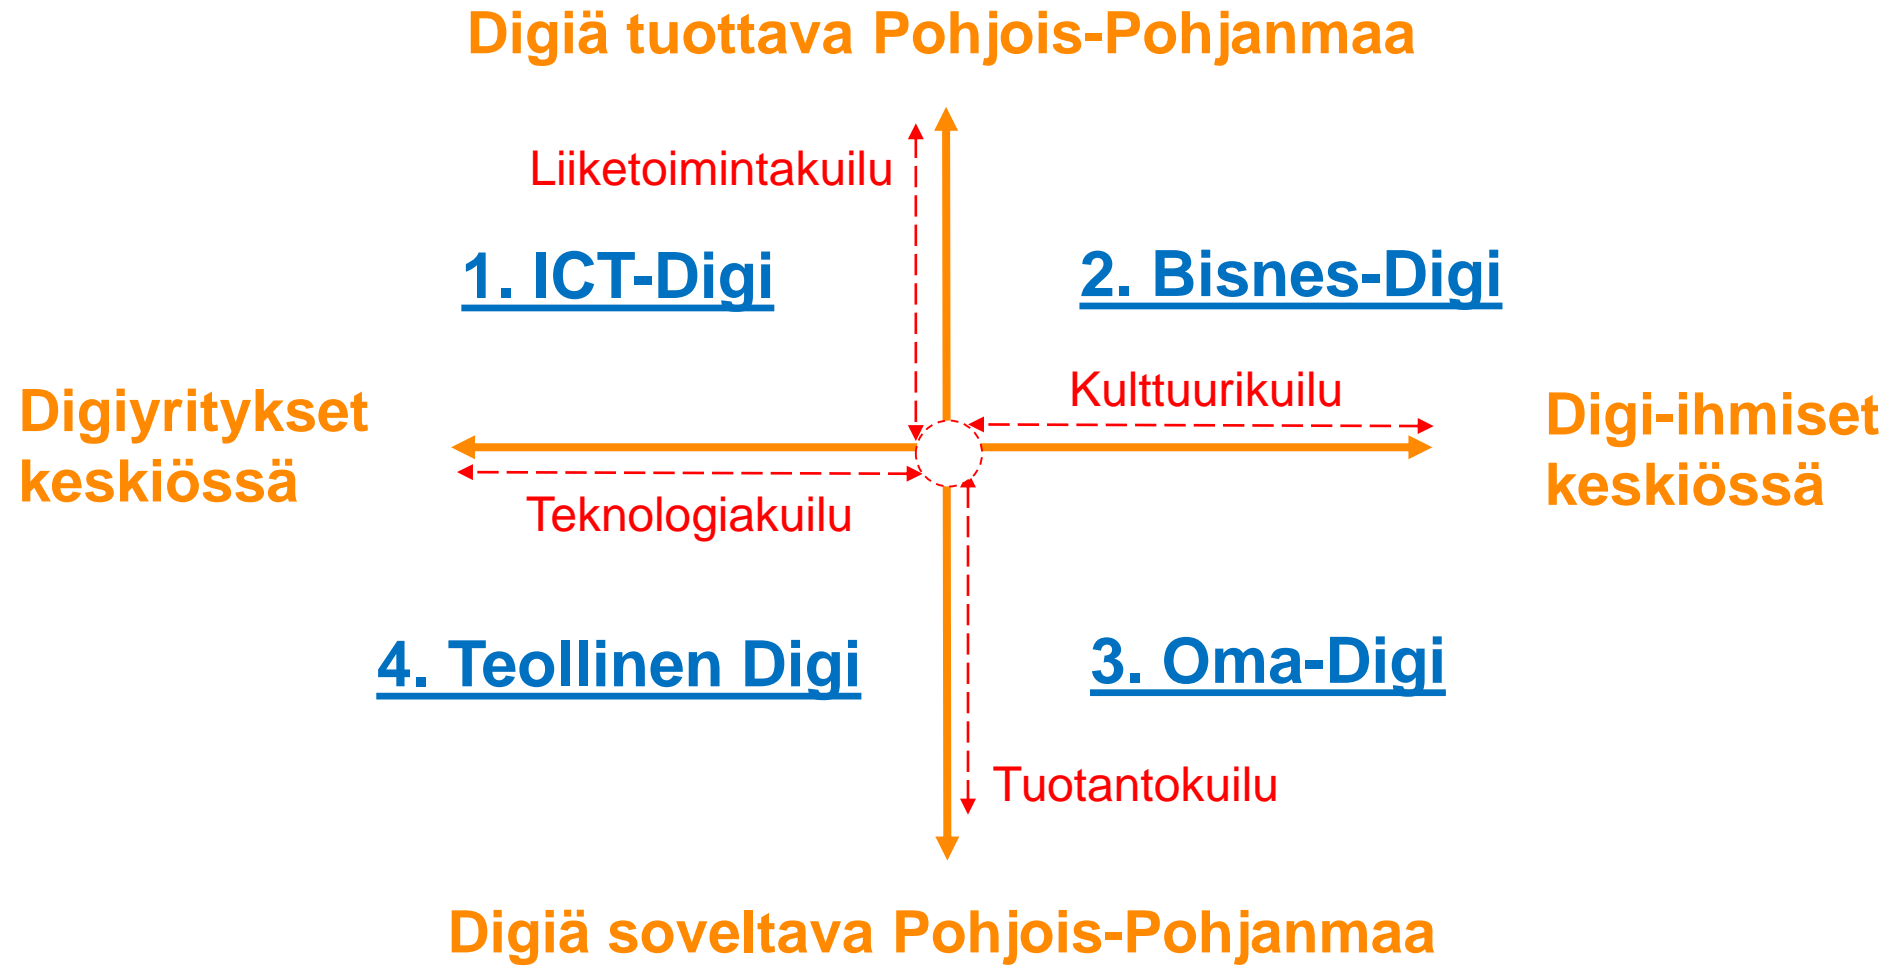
Digiä tuottava Pohjois-Pohjanmaa

Liiketoimintakuilu

1. ICT-Digi

2. Bisnes-Digi

Digiyritykset keskiössä

Kulttuurikuilu

Digi-ihmiset keskiössä

Teknologiakuilu

4. Teollinen Digi

3. Oma-Digi

Tuotantokuilu

Digiä soveltava Pohjois-Pohjanmaa